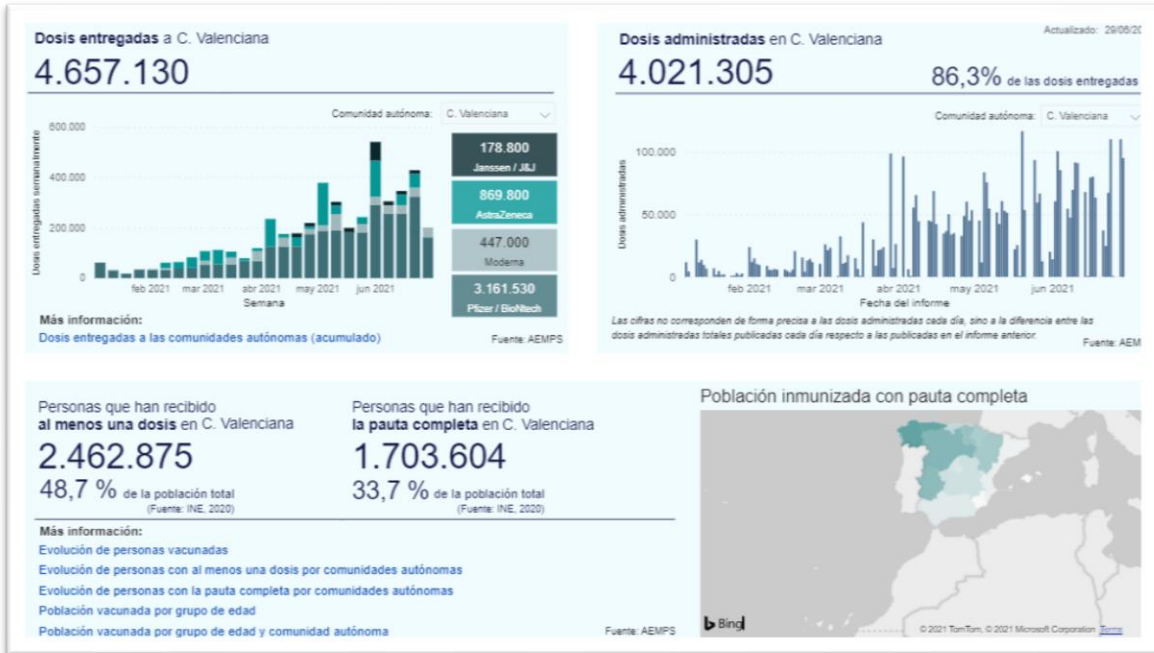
**Dosis entregadas** a C. Valenciana

4.657.130

Comunidad autónoma: C. Valenciana

600.000
400.000
200.000
0

Dosis entregadas semanalmente

feb 2021 mar 2021 abr 2021 may 2021 jun 2021
Semana

178.800
Janssen / J&J

869.800
AstraZeneca

447.000
Moderna

3.161.530
Pfizer / BioNtech

**Más información:**
Dosis entregadas a las comunidades autónomas (acumulado)

Fuente: AEMPS

Actualizado: 29/06/20

**Dosis administradas** en C. Valenciana

4.021.305

86,3% de las dosis entregadas

Comunidad autónoma: C. Valenciana

100.000
50.000
0

Dosis administradas

feb 2021 mar 2021 abr 2021 may 2021 jun 2021
Fecha del informe

Las cifras no corresponden de forma precisa a las dosis administradas cada día, sino a la diferencia entre las dosis administradas totales publicadas cada día respecto a las publicadas en el informe anterior.

Fuente: AEM

Personas que han recibido **al menos una dosis** en C. Valenciana

2.462.875

48,7 % de la población total (Fuente: INE, 2020)

Personas que han recibido **la pauta completa** en C. Valenciana

1.703.604

33,7 % de la población total (Fuente: INE, 2020)

**Más información:**
Evolución de personas vacunadas
Evolución de personas con al menos una dosis por comunidades autónomas
Evolución de personas con la pauta completa por comunidades autónomas
Población vacunada por grupo de edad
Población vacunada por grupo de edad y comunidad autónoma

Fuente: AEMPS

Población inmunizada con pauta completa

Bing

© 2021 TomTom, © 2021 Microsoft Corporation Terms